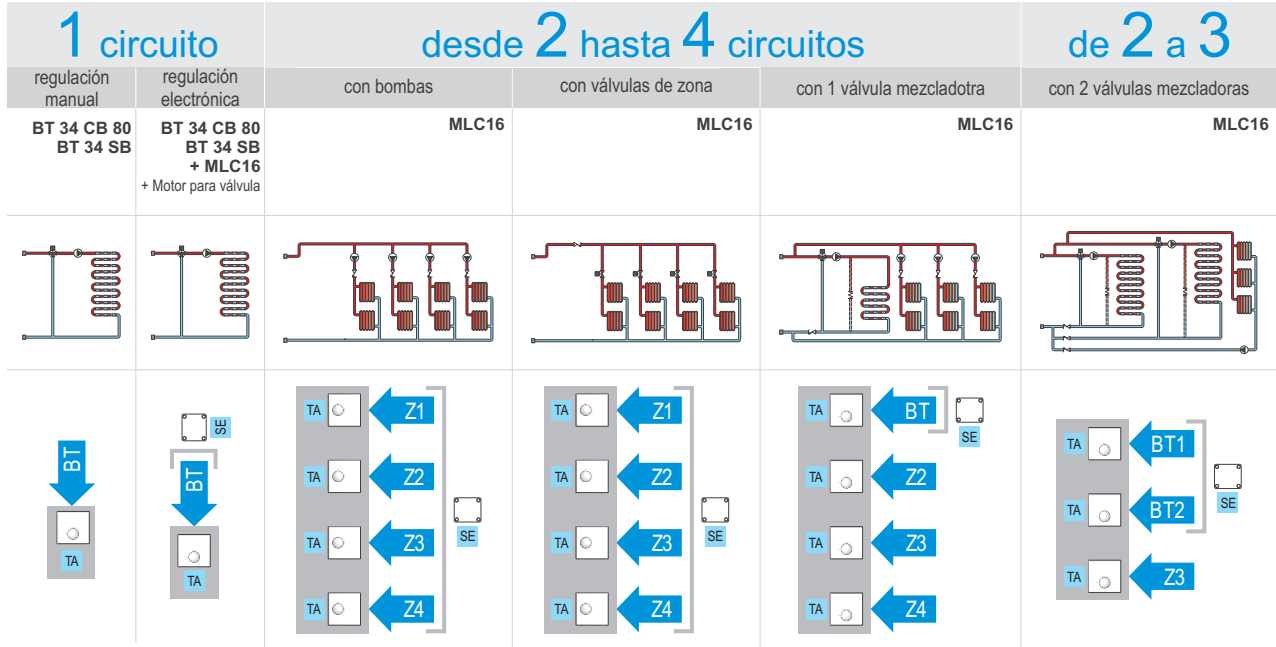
| 1 circuito | | desde 2 hasta 4 circuitos | | | de 2 a 3 |
|---|---|---|---|---|---|
| regulación manual | regulación electrónica | con bombas | con válvulas de zona | con 1 válvula mezcladotra | con 2 válvulas mezcladoras |
| BT 34 CB 80 BT 34 SB | BT 34 CB 80 BT 34 SB + MLC16 + Motor para válvula | MLC16 | MLC16 | MLC16 | MLC16 |

BT
TA

SE
BT
TA

TA Z1
TA Z2
TA Z3
TA Z4
SE

TA Z1
TA Z2
TA Z3
TA Z4
SE

TA BT
SE
TA Z2
TA Z3
TA Z4

TA BT1
TA BT2
TA Z3
SE